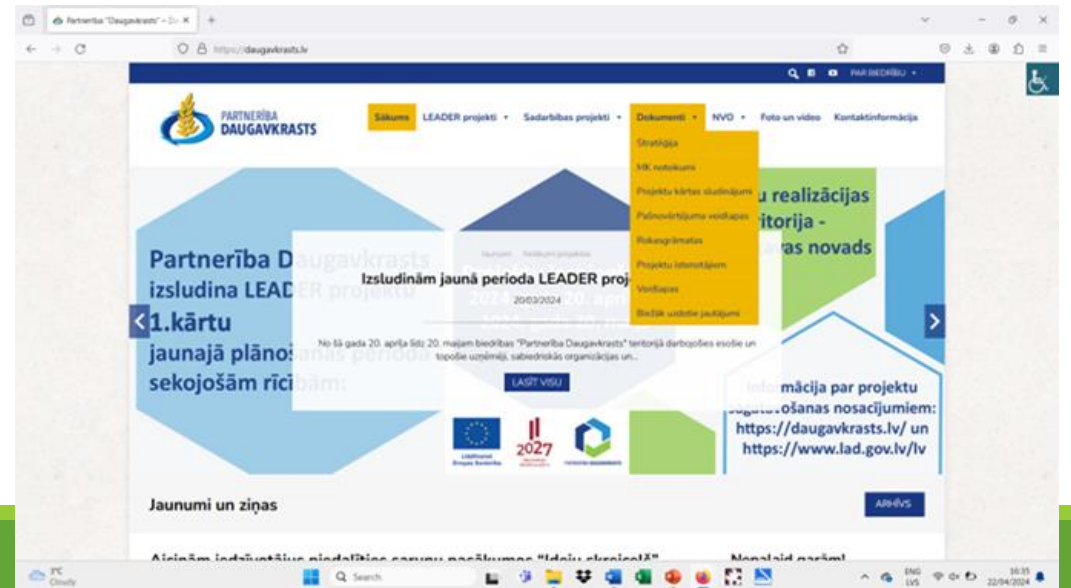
Partnerība "Daugavkrasts" – Da ×  +

https://daugavkrasts.lv

PAR BIEDRĪBU ▾

PARTNERĪBA DAUGAVKRASTS

Sākums  LEADER projekti ▾  Sadarbības projekti ▾  Dokumenti ▾  NVO ▾  Foto un video  Kontaktinformācija

Stratēģija
MK noteikumi
Projektu kārtas sludinājumi
Pašnovērtējuma vadlīnijas
Rokasgrāmatas
Projektu īstenotājiem
Vadlīnijas
Biežāk uzdotie jautājumi

Partnerība D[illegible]
izsludina LEADER projektu
1.kārtu
jaunajā plānošanas periodā
sekojošām rīcībām:

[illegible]u realizācijas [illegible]itorija - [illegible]as novads

Jaunumi  Notikumi projektos

Izsludinām jaunā perioda LEADER proj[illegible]

20/03/2024

No šā gada 20. aprīļa līdz 20. maijam biedrības "Partnerība Daugavkrasts" teritorijā darbojošies esošie un topošie uzņēmēji, sabiedriskās organizācijas un...

LASĪT VISU

Informācija par projektu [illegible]ošanas nosacījumiem: https://daugavkrasts.lv/ un https://www.lad.gov.lv/lv

Līdzfinansē Eiropas Savienība

2027

Jaunumi un ziņas

ARHĪVS

Aicinām iedzīvotājus piedalīties sarunu pasākumos "Ideju skreiceļā"

Nepalaid garām!

7°C Cloudy

Search

ENG LVS

16:35 22/04/2024